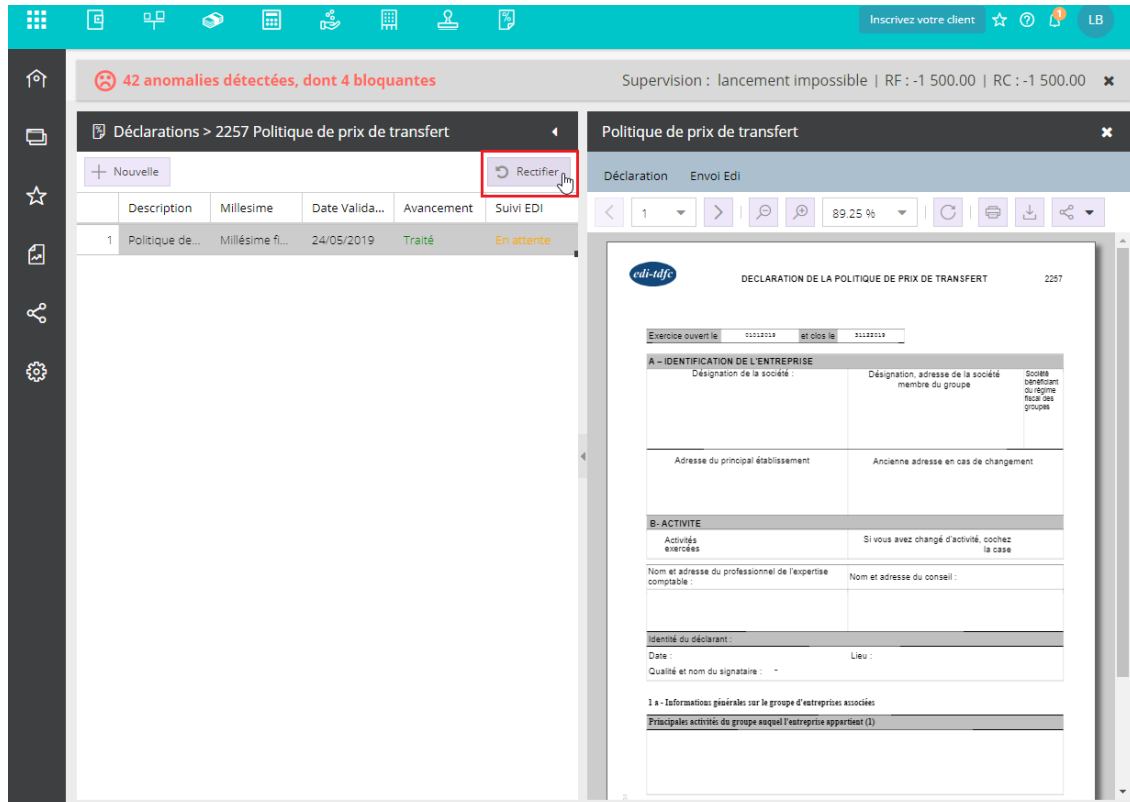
Inscrivez votre client LB

42 anomalies détectées, dont 4 bloquantes

Supervision : lancement impossible | RF : -1 500.00 | RC : -1 500.00

Déclarations > 2257 Politique de prix de transfert

+ Nouvelle

Rectifier

| | Description | Millesime | Date Valida... | Avancement | Suivi EDI |
|---|---|---|---|---|---|
| 1 | Politique de... | Millésime fi... | 24/05/2019 | Traité | En attente |

Politique de prix de transfert

Déclaration Envoi Edi

1 89.25 %

edi-tdfc

DECLARATION DE LA POLITIQUE DE PRIX DE TRANSFERT 2257

Exercice ouvert le 01012019 et clos le 31122019

A – IDENTIFICATION DE L'ENTREPRISE

Désignation de la société :

Désignation, adresse de la société membre du groupe

Société bénéficiant du régime fiscal des groupes

Adresse du principal établissement

Ancienne adresse en cas de changement

B- ACTIVITE

Activités exercées

Si vous avez changé d'activité, cochez la case

Nom et adresse du professionnel de l'expertise comptable :

Nom et adresse du conseil :

Identité du déclarant :

Date :

Lieu :

Qualité et nom du signataire :

1 a - Informations générales sur le groupe d'entreprises associées

Principales activités du groupe auquel l'entreprise appartient (1)